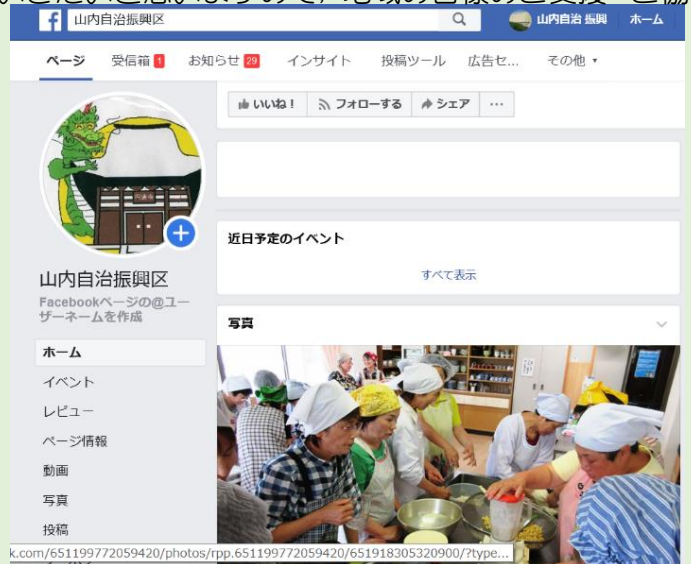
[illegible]

山内自治振興区

山内自治 振興　ホーム

ページ　受信箱 1　お知らせ 29　インサイト　投稿ツール　広告セ...　その他 ▾

いいね！　フォローする　シェア　···

近日予定のイベント

すべて表示

山内自治振興区

Facebookページの@ユーザーネームを作成

ホーム
イベント
レビュー
ページ情報
動画
写真
投稿

写真

k.com/651199772059420/photos/rpp.651199772059420/651918305320900/?type...